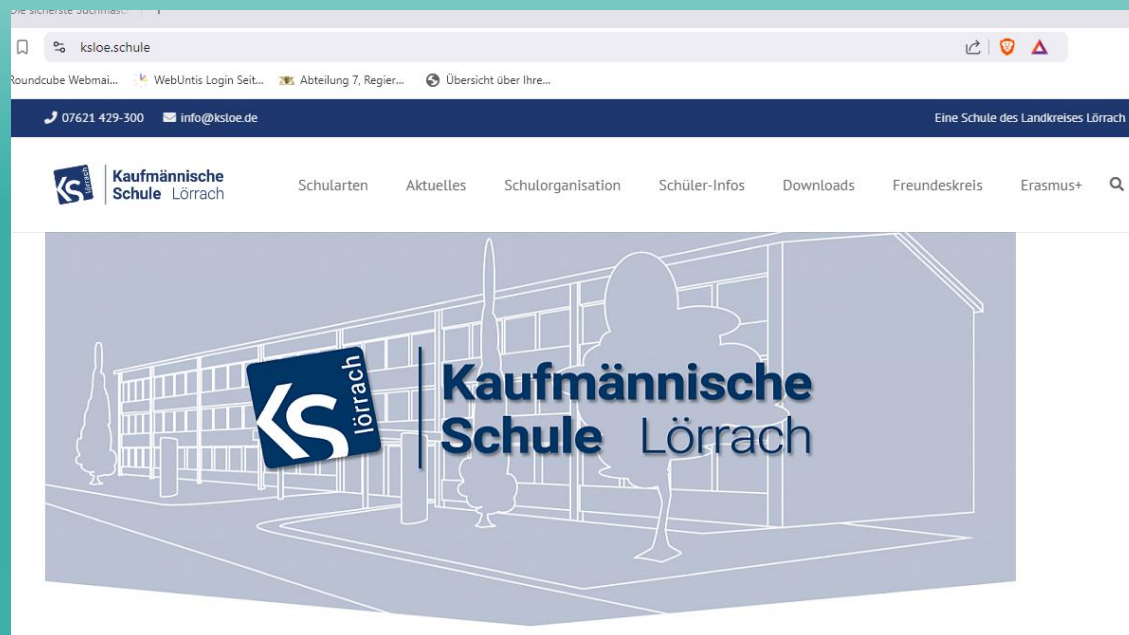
Die sicherste Suchmasc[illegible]

ksloe.schule

Roundcube Webmai... WebUntis Login Seit... Abteilung 7, Regier... Übersicht über Ihre...

07621 429-300 info@ksloe.de

Eine Schule des Landkreises Lörrach

KS lörrach Kaufmännische Schule Lörrach

Schularten Aktuelles Schulorganisation Schüler-Infos Downloads Freundeskreis Erasmus+

KS lörrach Kaufmännische Schule Lörrach